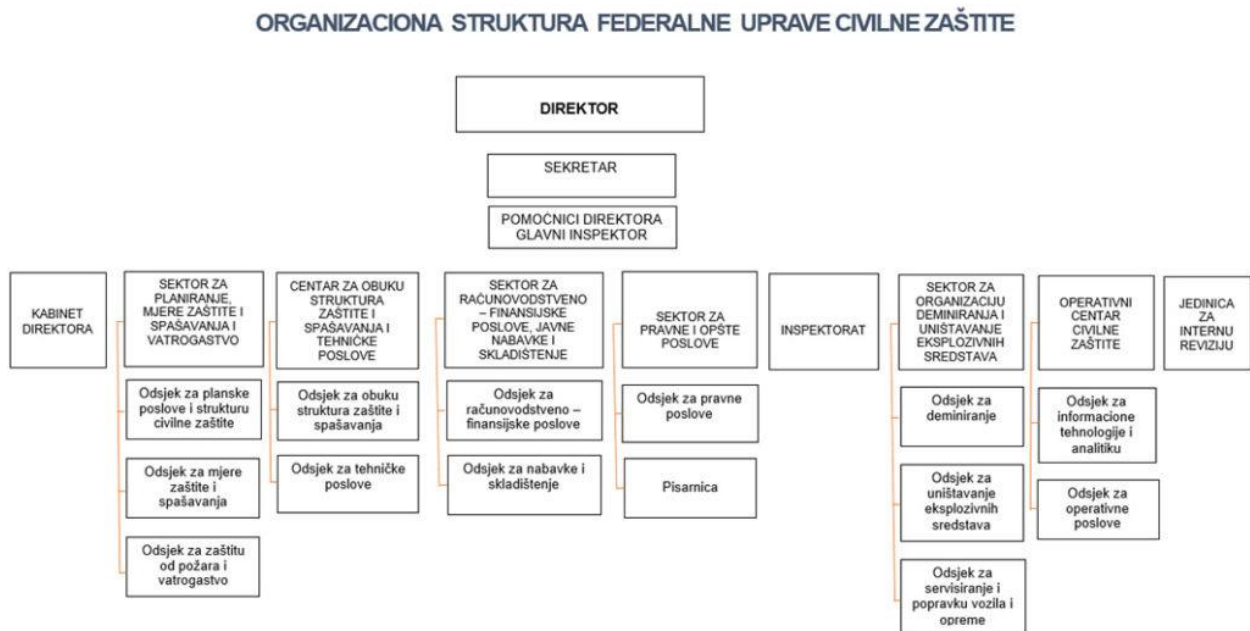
ORGANIZACIONA STRUKTURA FEDERALNE UPRAVE CIVILNE ZAŠTITE

DIREKTOR

SEKRETAR

POMOĆNICI DIREKTORA
GLAVNI INSPEKTOR

KABINET DIREKTORA

SEKTOR ZA PLANIRANJE, MJERE ZAŠTITE I SPAŠAVANJA I VATROGASTVO

Odsjek za planske poslove i strukturu civilne zaštite

Odsjek za mjere zaštite i spašavanja

Odsjek za zaštitu od požara i vatrogastvo

CENTAR ZA OBUKU STRUKTURA ZAŠTITE I SPAŠAVANJA I TEHNIČKE POSLOVE

Odsjek za obuku struktura zaštite i spašavanja

Odsjek za tehničke poslove

SEKTOR ZA RAČUNOVODSTVENO – FINANSIJSKE POSLOVE, JAVNE NABAVKE I SKLADIŠTENJE

Odsjek za računovodstveno – finansijske poslove

Odsjek za nabavke i skladištenje

SEKTOR ZA PRAVNE I OPŠTE POSLOVE

Odsjek za pravne poslove

Pisarnica

INSPEKTORAT

SEKTOR ZA ORGANIZACIJU DEMINIRANJA I UNIŠTAVANJE EKSPLOZIVNIH SREDSTAVA

Odsjek za deminiranje

Odsjek za uništavanje eksplozivnih sredstava

Odsjek za servisiranje i popravku vozila i opreme

OPERATIVNI CENTAR CIVILNE ZAŠTITE

Odsjek za informacione tehnologije i analitiku

Odsjek za operativne poslove

JEDINICA ZA INTERNU REVIZIJU